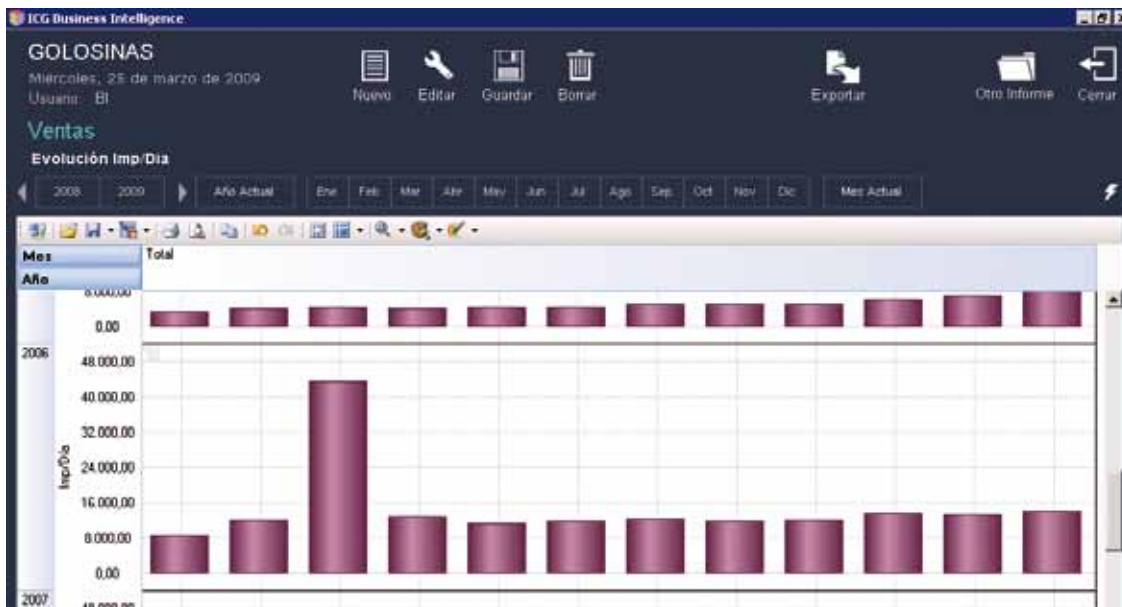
ICG Business Intelligence

GOLOSINAS
Miercoles, 25 de marzo de 2009
Usuario: BI

Nuevo Editar Guardar Borrar Exportar Otro Informe Cerrar

Ventas
Evolución Imp/Dia

2008 2009 Año Actual Ene Feb Mar Abr May Jun Jul Ago Sep Oct Nov Dic Mes Actual

Mes
Año
Total

8.000,00
0,00

2006
48.000,00
40.000,00
32.000,00
24.000,00
16.000,00
8.000,00
0,00
Imp/Dia

2007
48.000,00